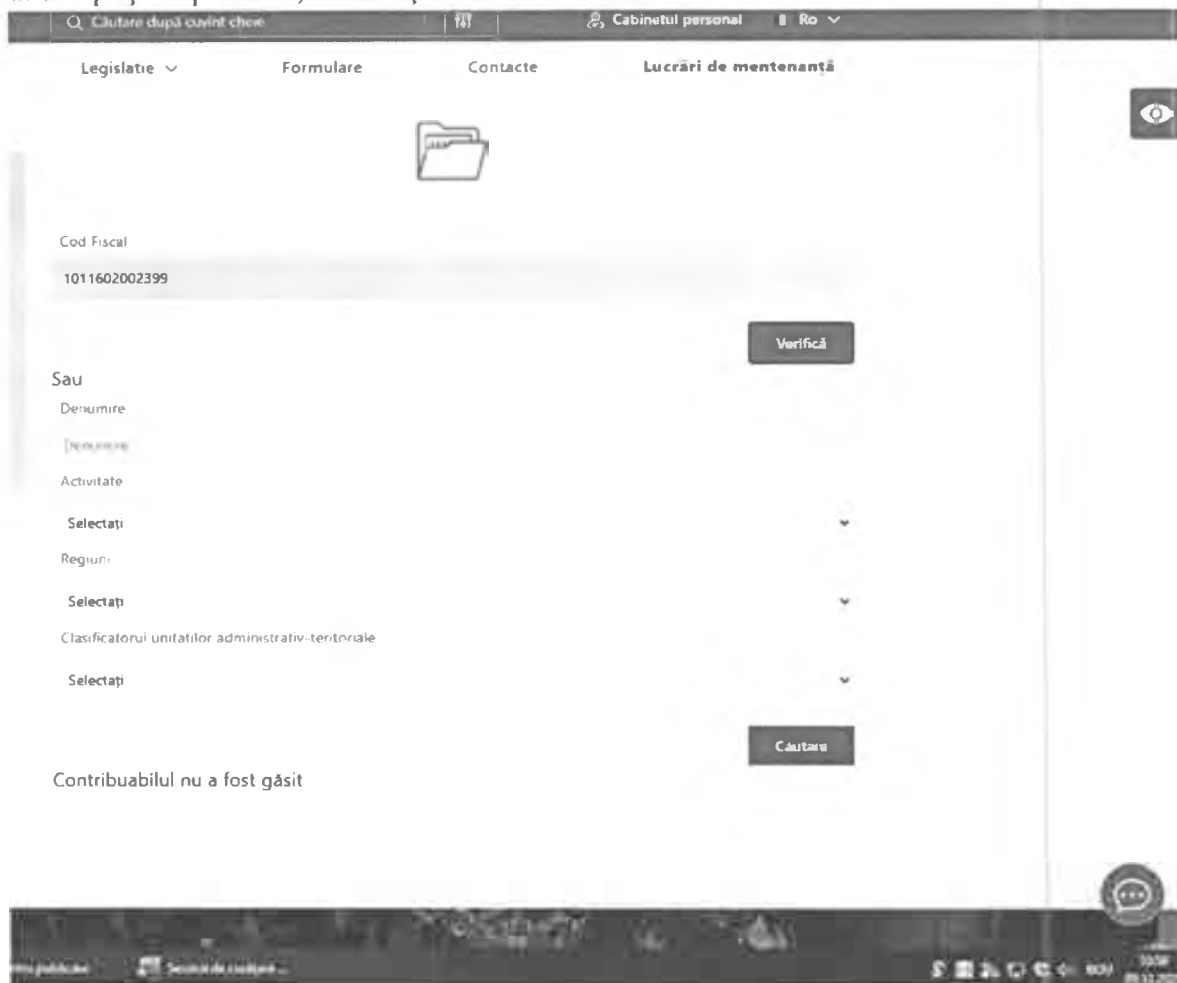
Căutare după cuvint cheie

Cabinetul personal

Ro

Legislatie

Formulare

Contacte

Lucrări de mentenanță

Cod Fiscal

1011602002399

Verifică

Sau

Denumire

Denumire

Activitate

Selectați

Regiuni

Selectați

Clasificatorul unitatilor administrativ-teritoriale

Selectați

Cautare

Contribuabilul nu a fost găsit

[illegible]

Serviciul de căutare ...

ROU

10:58